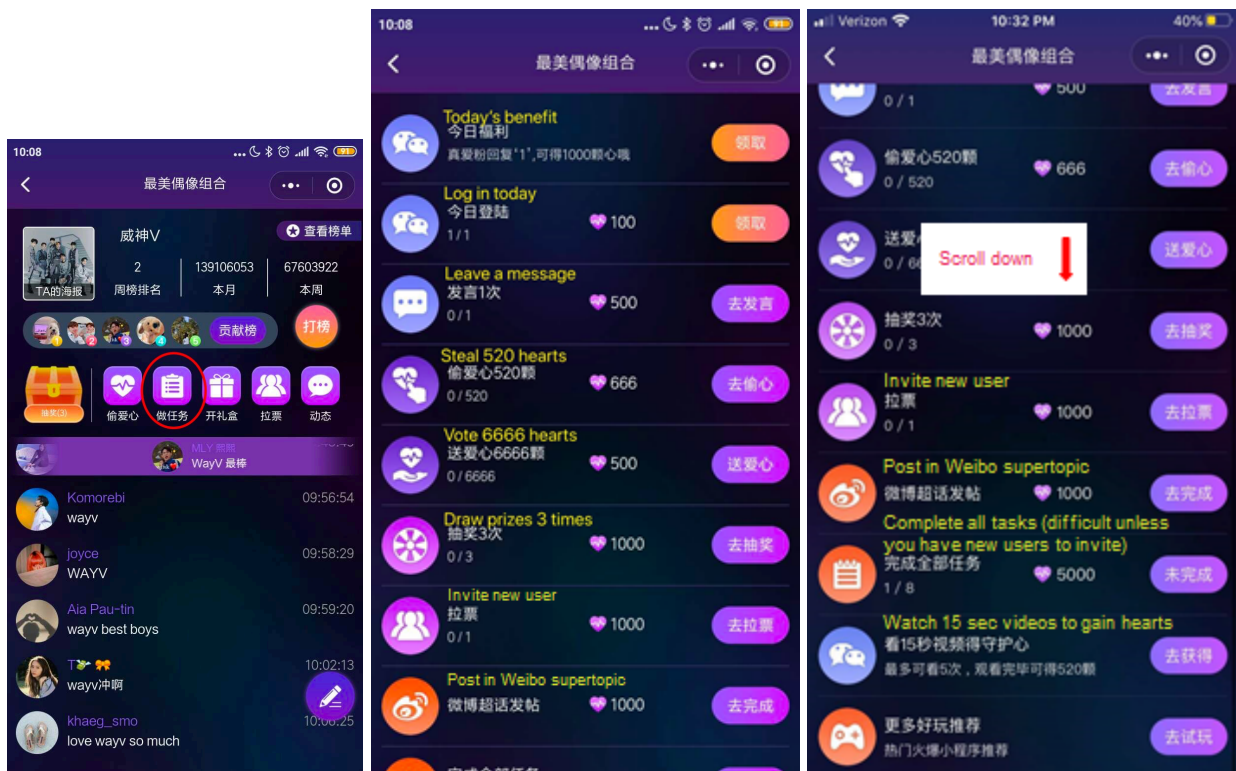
10:08

最美偶像组合

威神V

查看榜单

TA的海报

2
周榜排名

139106053
本月

67603922
本周

贡献榜

打榜

抽奖(3)

偷爱心

做任务

开礼盒

拉票

动态

MLY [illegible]
WayV 最棒

Komorebi 09:56:54
wayv

joyce 09:58:29
WAYV

Aia Pau-tin 09:59:20
wayv best boys

T 10:02:13
wayv冲啊

khaeg_smo 10:0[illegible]:25
love wayv so much

10:08

最美偶像组合

Today's benefit
今日福利
真爱粉回复'1',可得1000颗心哦
领取

Log in today
今日登陆
1/1
100
领取

Leave a message
发言1次
0/1
500
去发言

Steal 520 hearts
偷爱心520颗
0/520
666
去偷心

Vote 6666 hearts
送爱心6666颗
0/6666
500
送爱心

Draw prizes 3 times
抽奖3次
0/3
1000
去抽奖

Invite new user
拉票
0/1
1000
去拉票

Post in Weibo supertopic
微博超话发帖
1000
去完成

Verizon 10:32 PM 40%

最美偶像组合

0/1
500
去发言

偷爱心520颗
0/520
666
去偷心

送爱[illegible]
0/6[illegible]
Scroll down
送爱心

抽奖3次
0/3
1000
去抽奖

Invite new user
拉票
0/1
1000
去拉票

Post in Weibo supertopic
微博超话发帖
1000
去完成

Complete all tasks (difficult unless you have new users to invite)
完成全部任务
1/8
5000
未完成

Watch 15 sec videos to gain hearts
看15秒视频得守护心
最多可看5次，观看完毕可得520颗
去获得

更多好玩推荐
热门火爆小程序推荐
去试玩